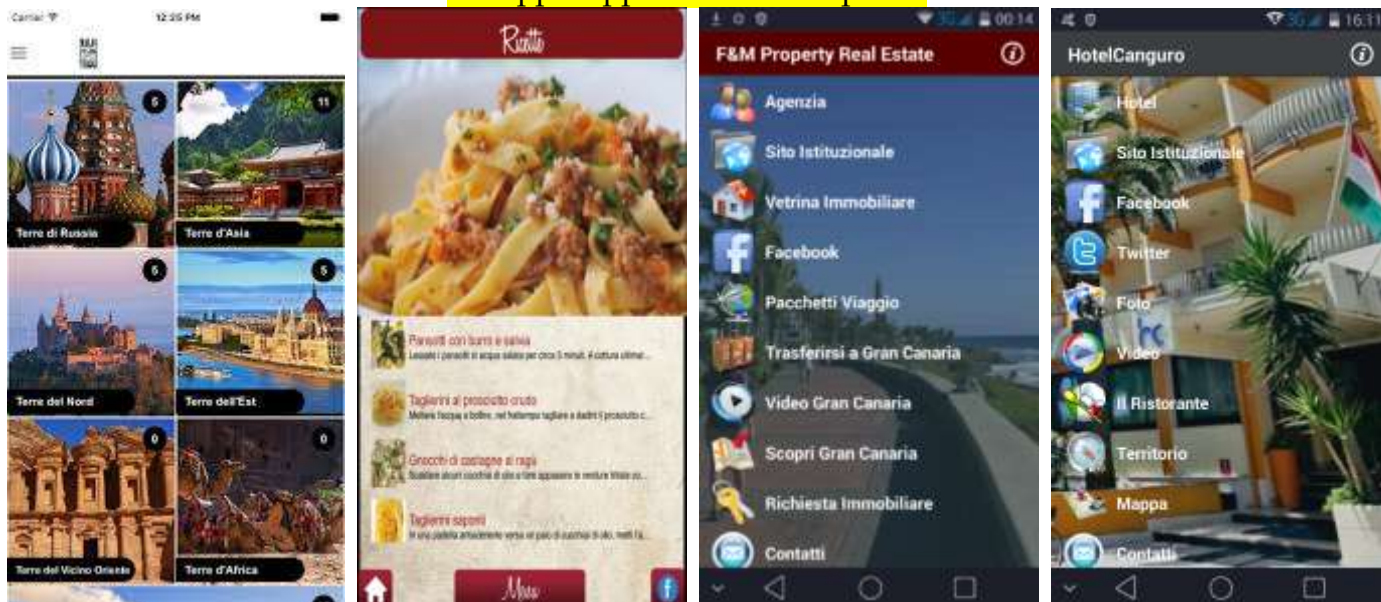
Carrier 12:25 PM

6
Terre di Russia
11
Terre d'Asia
6
Terre del Nord
5
Terre dell'Est
0
Terre del Vicino Oriente
0
Terre d'Africa

Ricette

Pansotti con burro e salvia
Lessate i pansotti in acqua salata per circa 5 minuti. A cottura ultimat...
Taglierini al prosciutto crudo
Mettete l'acqua a bollire, nel frattempo tagliate a dadini il prosciutto c...
Gnocchi di castagne al ragù
Scaldate alcuni cucchiai di olio e fate appassire le verdure tritate pe...
Taglierini saporiti
In una padella ampia versate un paio di cucchiai di olio, metti fa...
Menu

00:14
F&M Property Real Estate
Agenzia
Sito Istituzionale
Vetrina Immobiliare
Facebook
Pacchetti Viaggio
Trasferirsi a Gran Canaria
Video Gran Canaria
Scopri Gran Canaria
Richiesta Immobiliare
Contatti

16:11
HotelCanguro
Hotel
Sito Istituzionale
Facebook
Twitter
Foto
Video
Il Ristorante
Territorio
Mappa
Contatti